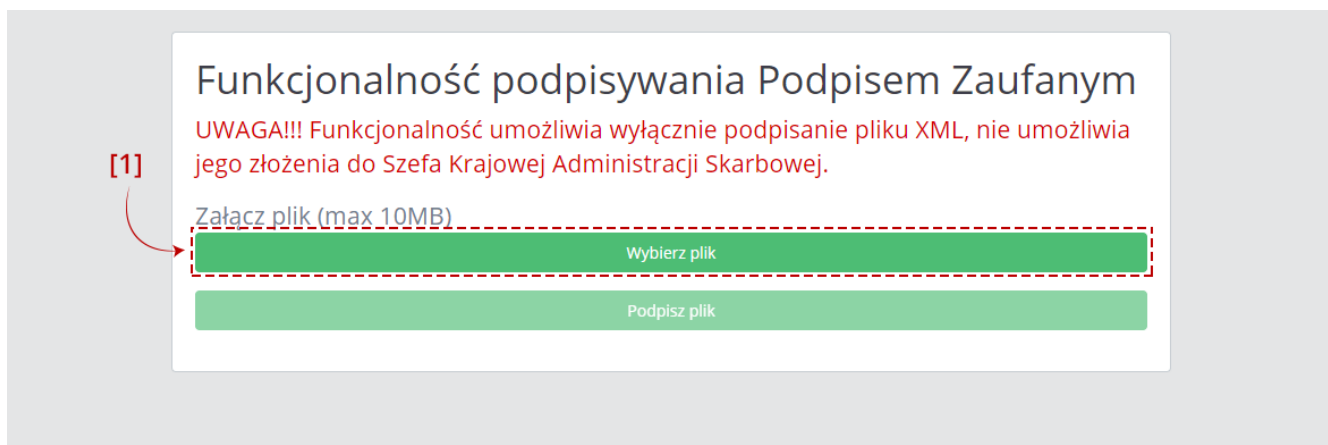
Funkcjonalność podpisywania Podpisem Zaufanym

UWAGA!!! Funkcjonalność umożliwia wyłącznie podpisanie pliku XML, nie umożliwia jego złożenia do Szefa Krajowej Administracji Skarbowej.

[1]

Załącz plik (max 10MB)

Wybierz plik

Podpisz plik